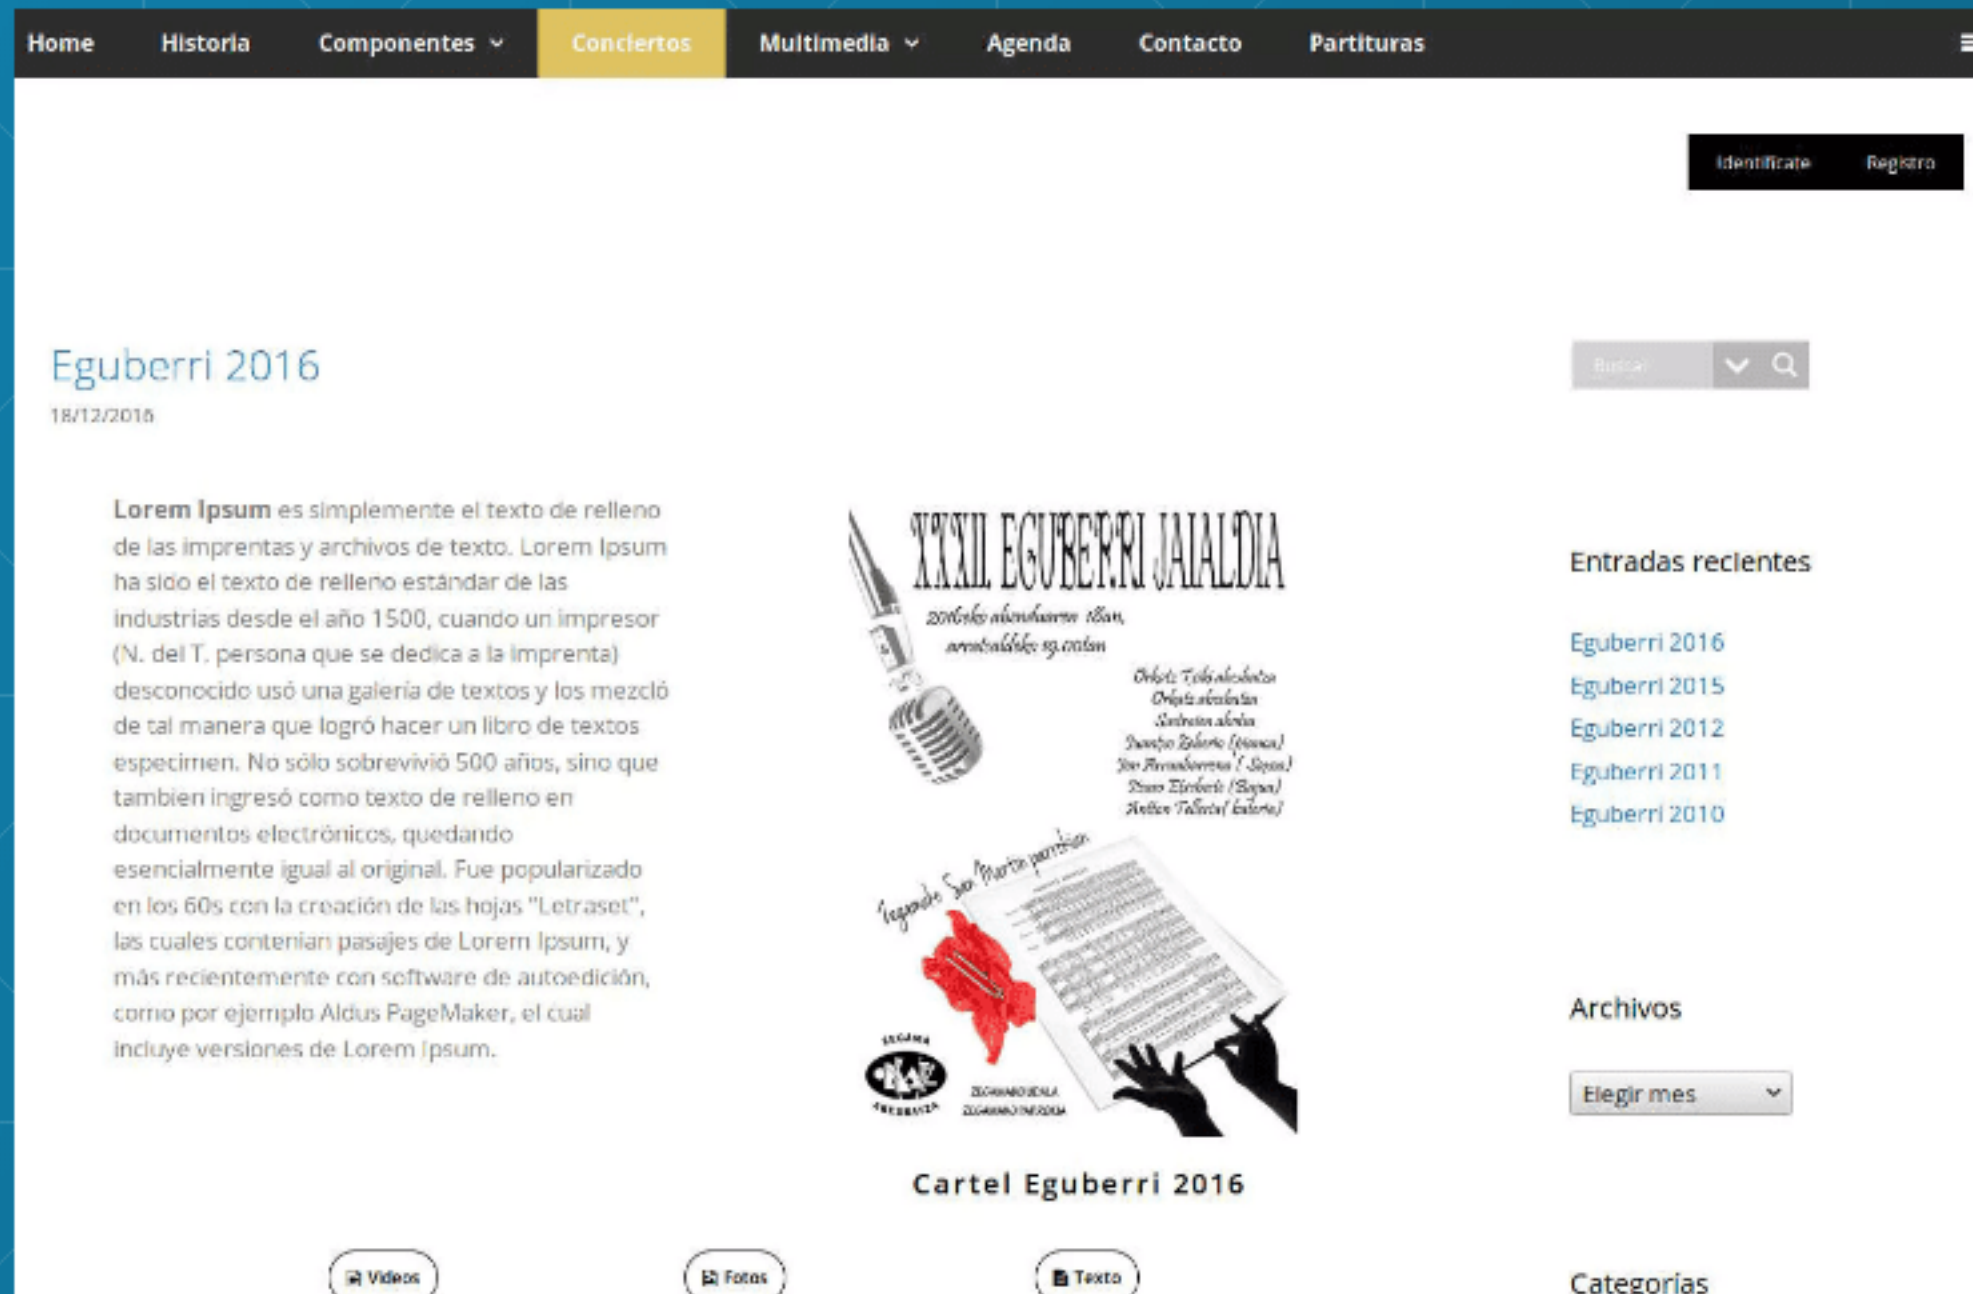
Home Historia Componentes Conciertos Multimedia Agenda Contacto Partituras

Identifícate Registro

Eguberri 2016
18/12/2016

Buscar

**Lorem Ipsum** es simplemente el texto de relleno de las imprentas y archivos de texto. Lorem Ipsum ha sido el texto de relleno estándar de las industrias desde el año 1500, cuando un impresor (N. del T. persona que se dedica a la imprenta) desconocido usó una galería de textos y los mezcló de tal manera que logró hacer un libro de textos especimen. No sólo sobrevivió 500 años, sino que tambien ingresó como texto de relleno en documentos electrónicos, quedando esencialmente igual al original. Fue popularizado en los 60s con la creación de las hojas "Letraset", las cuales contenian pasajes de Lorem Ipsum, y más recientemente con software de autoedición, como por ejemplo Aldus PageMaker, el cual incluye versiones de Lorem Ipsum.

XXXII EGUBERRI JAIALDIA
2016eko abenduaren 18an, arratsaldeko 19:00etan
Orkesta Txiki eleizoitan
Orkesta abeslariak
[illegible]
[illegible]
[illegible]
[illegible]
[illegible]
Iruñeako San Martin parrokian
ZEGAMA
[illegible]

Cartel Eguberri 2016

Videos Fotos Texto

Entradas recientes
Eguberri 2016
Eguberri 2015
Eguberri 2012
Eguberri 2011
Eguberri 2010

Archivos
Elegir mes

Categorías